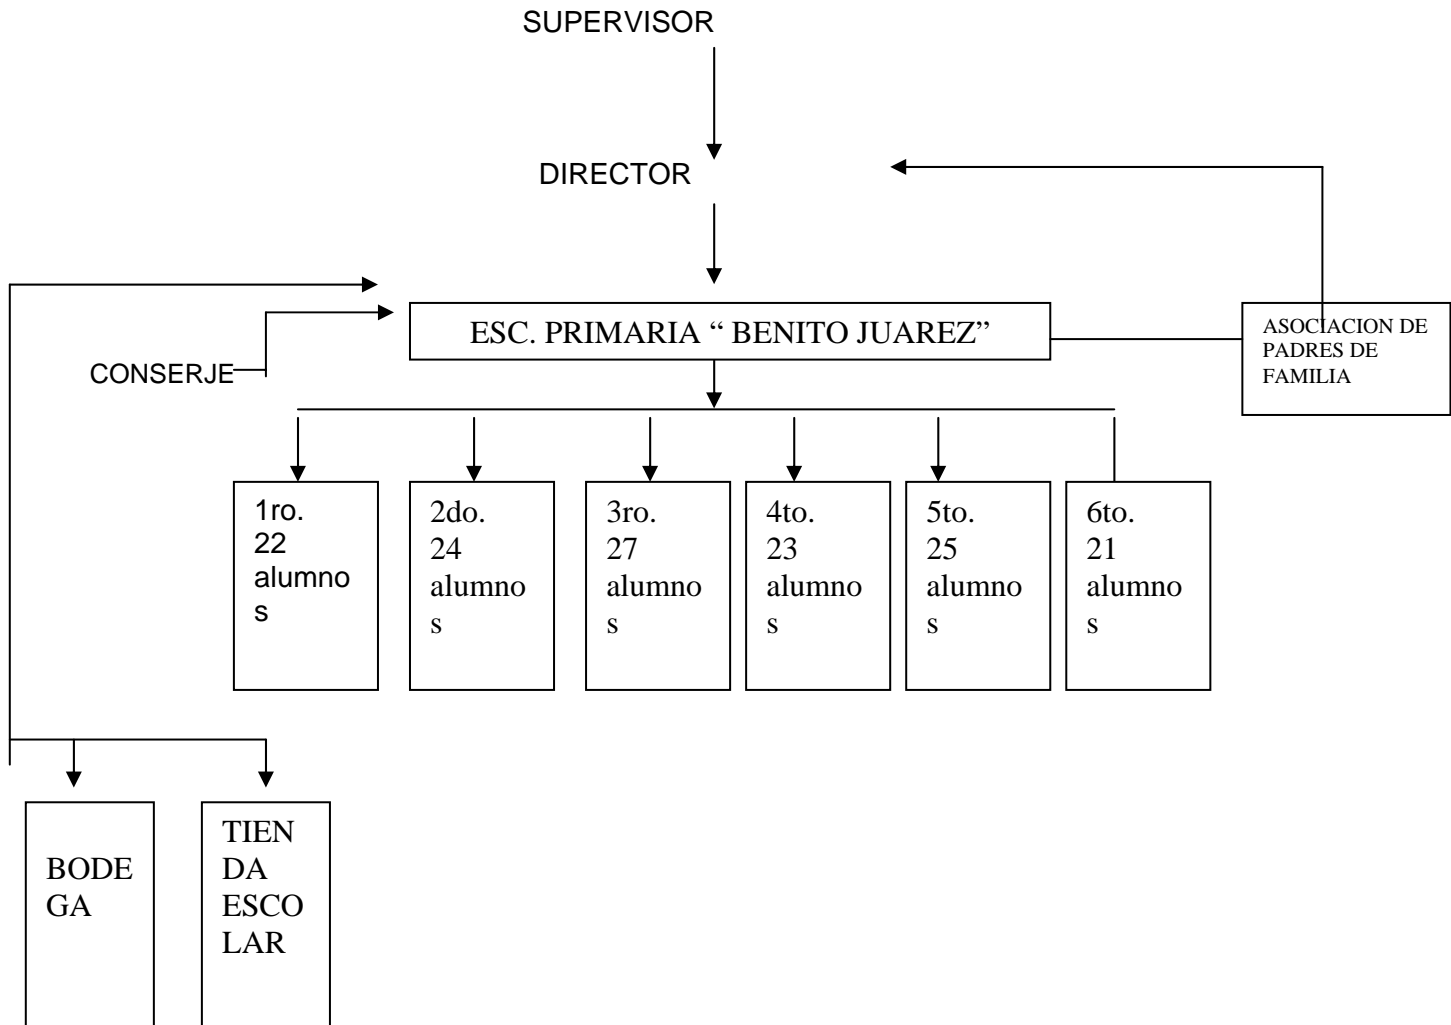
SUPERVISOR

DIRECTOR

ESC. PRIMARIA " BENITO JUAREZ"

CONSERJE

ASOCIACION DE PADRES DE FAMILIA

1ro. 22 alumnos

2do. 24 alumnos

3ro. 27 alumnos

4to. 23 alumnos

5to. 25 alumnos

6to. 21 alumnos

BODEGA

TIENDA ESCOLAR